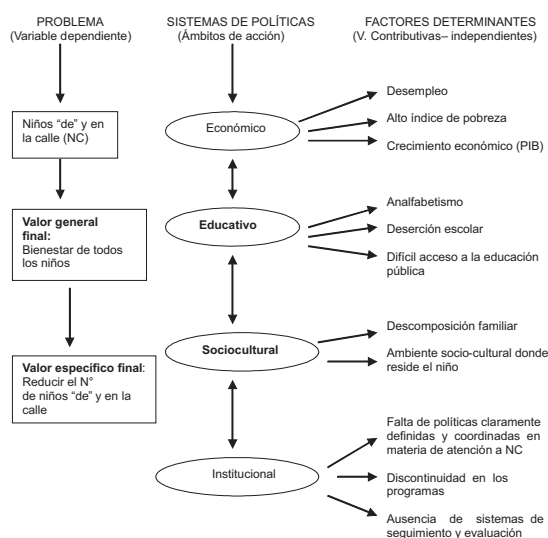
PROBLEMA
(Variable dependiente)

SISTEMAS DE POLÍTICAS
(Ámbitos de acción)

FACTORES DETERMINANTES
(V. Contributivas– independientes)

Niños "de" y en la calle (NC)

Valor general final:
Bienestar de todos los niños

Valor específico final:
Reducir el N° de niños "de" y en la calle

Económico

Educativo

Sociocultural

Institucional

Desempleo

Alto índice de pobreza

Crecimiento económico (PIB)

Analfabetismo

Deserción escolar

Difícil acceso a la educación pública

Descomposición familiar

Ambiente socio-cultural donde reside el niño

Falta de políticas claramente definidas y coordinadas en materia de atención a NC

Discontinuidad en los programas

Ausencia de sistemas de seguimiento y evaluación